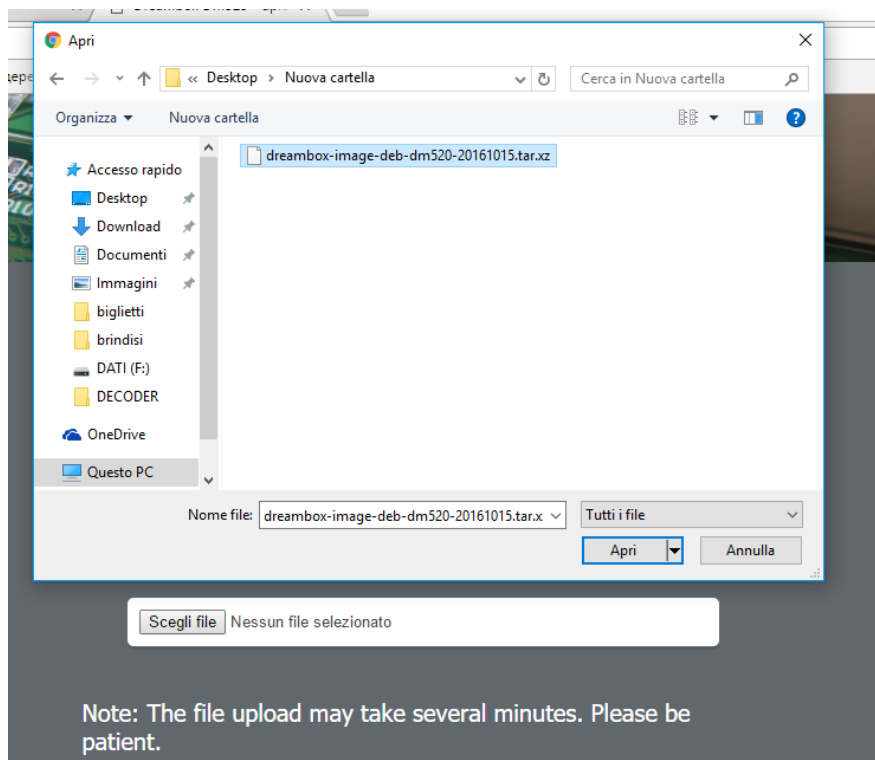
Apri

« Desktop › Nuova cartella

Cerca in Nuova cartella

Organizza ▾ Nuova cartella

dreambox-image-deb-dm520-20161015.tar.xz

Accesso rapido
Desktop
Download
Documenti
Immagini
biglietti
brindisi
DATI (F:)
DECODER
OneDrive
Questo PC

Nome file: dreambox-image-deb-dm520-20161015.tar.x
Tutti i file
Apri
Annulla

Scegli file Nessun file selezionato

Note: The file upload may take several minutes. Please be patient.